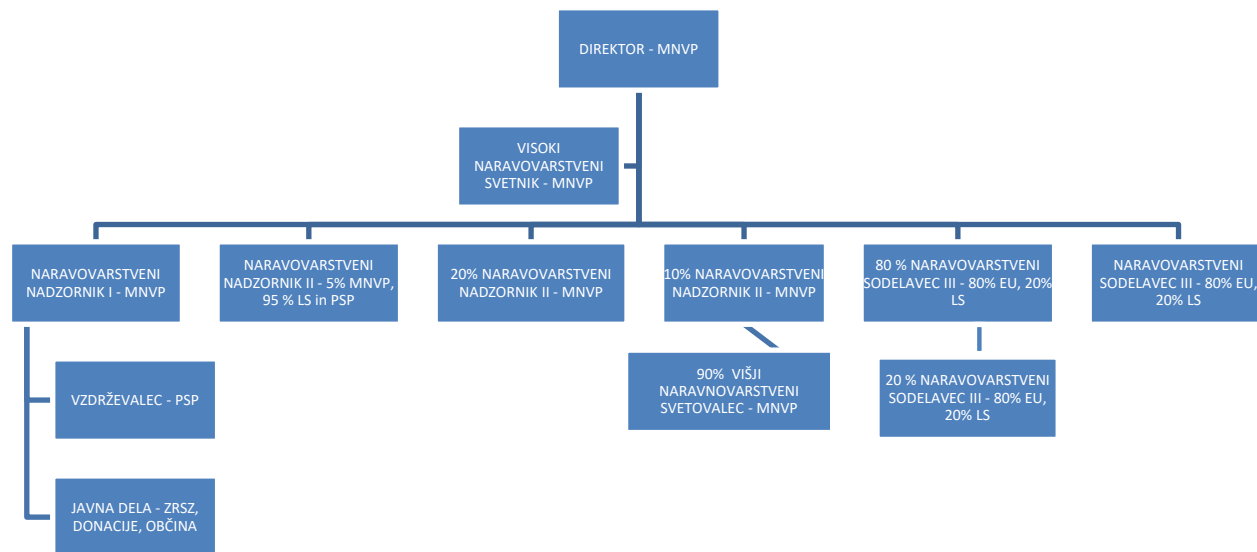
DIREKTOR - MNVP

VISOKI NARAVOVARSTVENI SVETNIK - MNVP

NARAVOVARSTVENI NADZORNIK I - MNVP

NARAVOVARSTVENI NADZORNIK II - 5% MNVP, 95 % LS in PSP

20% NARAVOVARSTVENI NADZORNIK II - MNVP

10% NARAVOVARSTVENI NADZORNIK II - MNVP

80 % NARAVOVARSTVENI SODELAVEC III - 80% EU, 20% LS

NARAVOVARSTVENI SODELAVEC III - 80% EU, 20% LS

VZDRŽEVALEC - PSP

JAVNA DELA - ZRSZ, DONACIJE, OBČINA

90% VIŠJI NARAVNOVARSTVENI SVETOVALEC - MNVP

20 % NARAVOVARSTVENI SODELAVEC III - 80% EU, 20% LS